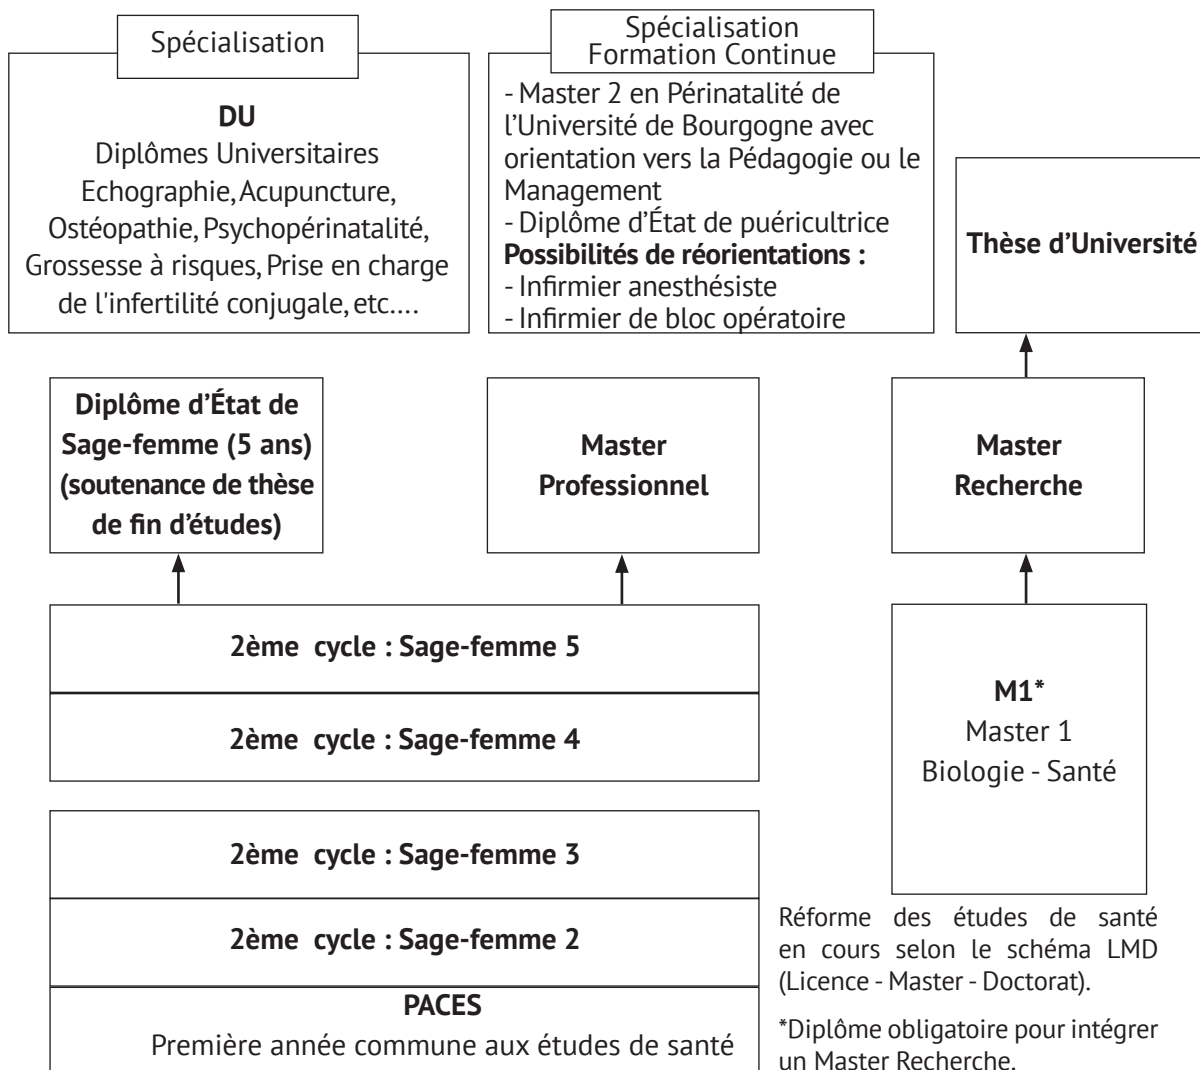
Spécialisation

DU
Diplômes Universitaires
Echographie, Acupuncture, Ostéopathie, Psychopérinatalité, Grossesse à risques, Prise en charge de l'infertilité conjugale, etc....

Spécialisation
Formation Continue

- Master 2 en Périnatalité de l'Université de Bourgogne avec orientation vers la Pédagogie ou le Management
- Diplôme d'État de puéricultrice
**Possibilités de réorientations :**
- Infirmier anesthésiste
- Infirmier de bloc opératoire

Thèse d'Université

Diplôme d'État de Sage-femme (5 ans) (soutenance de thèse de fin d'études)

Master Professionnel

Master Recherche

2ème cycle : Sage-femme 5

2ème cycle : Sage-femme 4

M1*
Master 1
Biologie - Santé

2ème cycle : Sage-femme 3

2ème cycle : Sage-femme 2

Réforme des études de santé en cours selon le schéma LMD (Licence - Master - Doctorat).

PACES
Première année commune aux études de santé

*Diplôme obligatoire pour intégrer un Master Recherche.